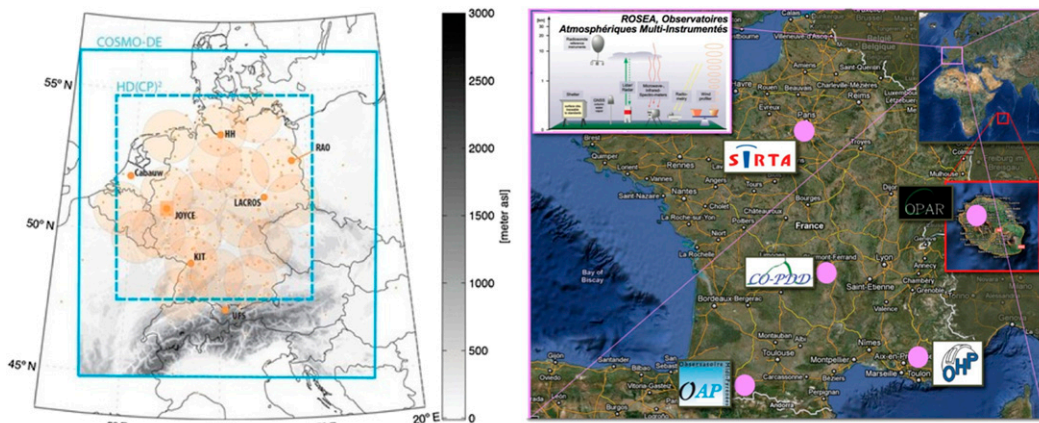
COSMO-DE
HD(CP)$^2$
55° N
50° N
45° N
20° E
HH
RAO
Cabauw
JOYCE
LACROS
KIT
3000
2500
2000
1500
1000
500
0
[meter asl]

ROSEA, Observatoires Atmosphériques Multi-Instrumentés
SIRTA
OPAR
CO-PDD
OHP
OAP
France
Bay of Biscay
Paris
Brest
Quimper
Rennes
Nantes
La Rochelle
Bordeaux
Toulouse
Montpellier
Marseille
Toulon
Lyon
Saint-Etienne
Nîmes
Aix-en-Provence
Carcassonne
Limoges
Poitiers
Tours
Orléans
Reims
Troyes
Dijon
Mulhouse
Amiens
Rouen
Caen
Le Havre
Le Mans
Angers
Bourges
Vichy
Clermont-Ferrand
Brive
Bergerac
Montauban
Santander
Bilbao
Vitoria-Gasteiz
Oviedo
Belgique
Charleville-Mézières
Chambéry
Grenoble